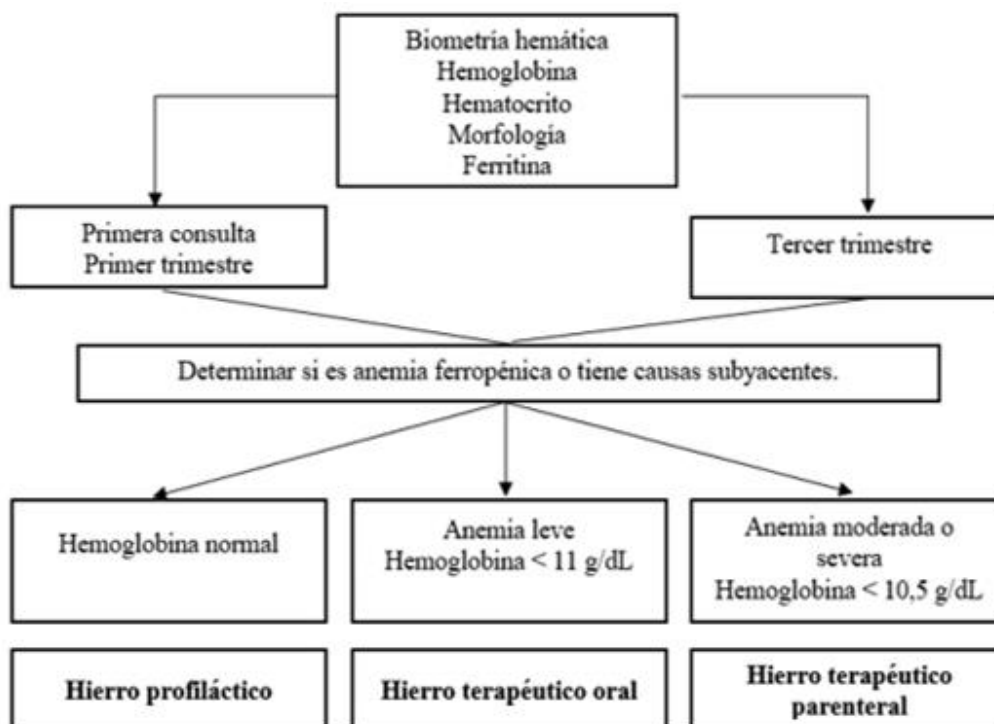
Biometría hemática
Hemoglobina
Hematocrito
Morfología
Ferritina

Primera consulta
Primer trimestre

Tercer trimestre

Determinar si es anemia ferropénica o tiene causas subyacentes.

Hemoglobina normal

Anemia leve
Hemoglobina < 11 g/dL

Anemia moderada o severa
Hemoglobina < 10,5 g/dL

**Hierro profiláctico**

**Hierro terapéutico oral**

**Hierro terapéutico parenteral**